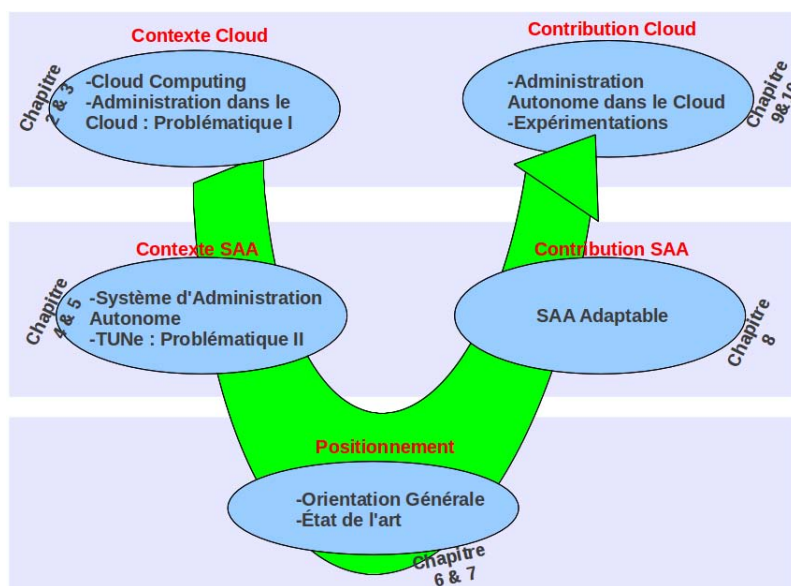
Contexte Cloud

Chapitre 2 & 3

-Cloud Computing
-Administration dans le Cloud : Problématique I

Contribution Cloud

-Administration Autonome dans le Cloud
-Expérimentations

Chapitre 9&10

Contexte SAA

Chapitre 4 & 5

-Système d'Administration Autonome
-TUNe : Problématique II

Contribution SAA

SAA Adaptable

Chapitre 8

Positionnement

-Orientation Générale
-État de l'art

Chapitre 6 & 7